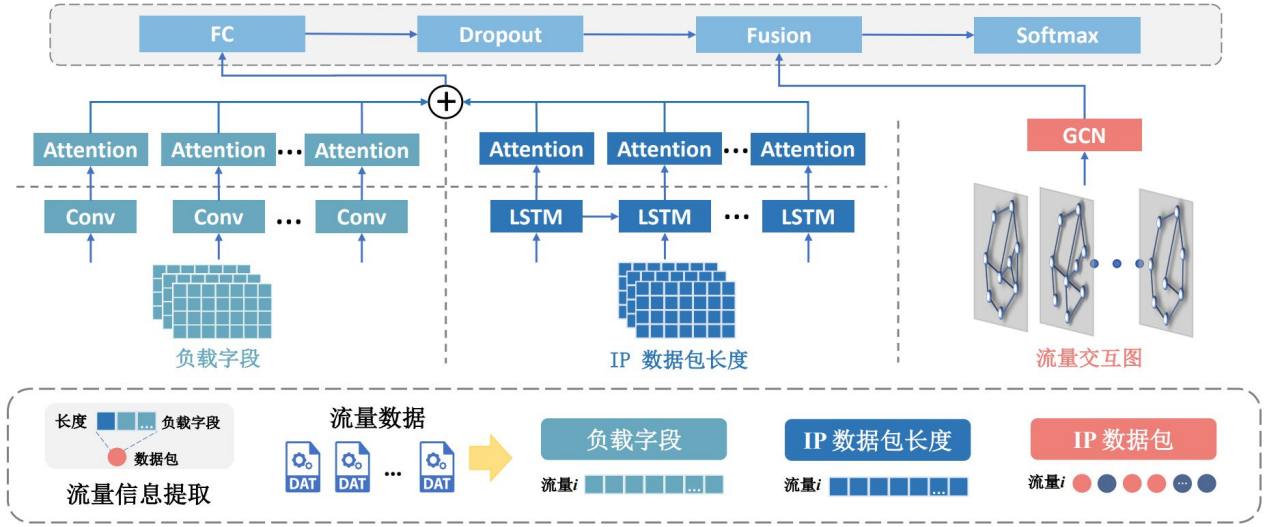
FC
Dropout
Fusion
Softmax

Attention Attention ... Attention
Conv Conv ... Conv
负载字段

Attention Attention ... Attention
LSTM LSTM ... LSTM
IP 数据包长度

GCN
流量交互图

长度
...
负载字段
数据包
流量信息提取

流量数据
DAT DAT ... DAT

负载字段
流量$i$ ...

IP 数据包长度
流量$i$ ...

IP 数据包
流量$i$ ...